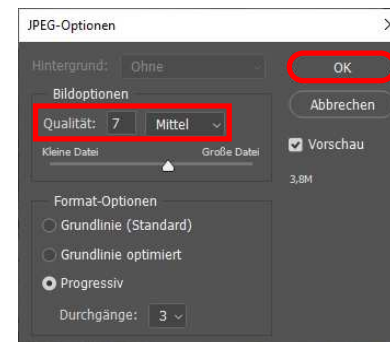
JPEG-Optionen

Hintergrund: Ohne

Bildoptionen

Qualität: 7 Mittel

Kleine Datei Große Datei

Format-Optionen

Grundlinie (Standard)

Grundlinie optimiert

Progressiv

Durchgänge: 3

OK

Abbrechen

Vorschau

3,8M